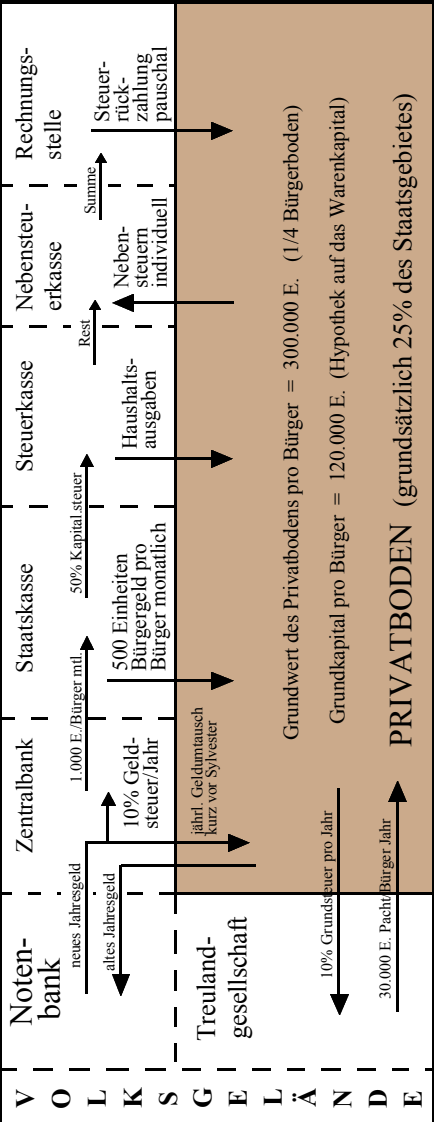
V O L K S G E L Ä N D E

Notenbank

neues Jahresgeld

altes Jahresgeld

Zentralbank

1.000 E./Bürger mtl.

10% Geldsteuer/Jahr

jährl. Geldumtausch kurz vor Sylvester

Staatskasse

500 Einheiten Bürgergeld pro Bürger monatlich

50% Kapital.steuer

Steuerkasse

Haushaltsausgaben

Rest

Nebensteuerkasse

Nebensteuern individuell

Summe

Rechnungsstelle

Steuerrückzahlung pauschal

Treulandgesellschaft

10% Grundsteuer pro Jahr

30.000 E. Pacht/Bürger Jahr

Grundwert des Privatbodens pro Bürger = 300.000 E. (1/4 Bürgerboden)

Grundkapital pro Bürger = 120.000 E. (Hypothek auf das Warenkapital)

PRIVATBODEN (grundsätzlich 25% des Staatsgebietes)